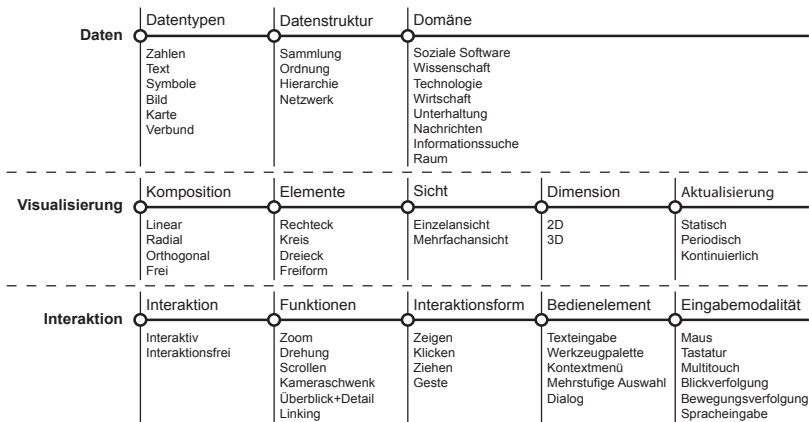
Daten

Datentypen
Zahlen
Text
Symbole
Bild
Karte
Verbund

Datenstruktur
Sammlung
Ordnung
Hierarchie
Netzwerk

Domäne
Soziale Software
Wissenschaft
Technologie
Wirtschaft
Unterhaltung
Nachrichten
Informationssuche
Raum

Visualisierung

Komposition
Linear
Radial
Orthogonal
Frei

Elemente
Rechteck
Kreis
Dreieck
Freiform

Sicht
Einzelansicht
Mehrfachansicht

Dimension
2D
3D

Aktualisierung
Statisch
Periodisch
Kontinuierlich

Interaktion

Interaktion
Interaktiv
Interaktionsfrei

Funktionen
Zoom
Drehung
Scrollen
Kameraschwenk
Überblick+Detail
Linking

Interaktionsform
Zeigen
Klicken
Ziehen
Geste

Bedienelement
Texteingabe
Werkzeugpalette
Kontextmenü
Mehrstufige Auswahl
Dialog

Eingabemodalität
Maus
Tastatur
Multitouch
Blickverfolgung
Bewegungsverfolgung
Spracheingabe